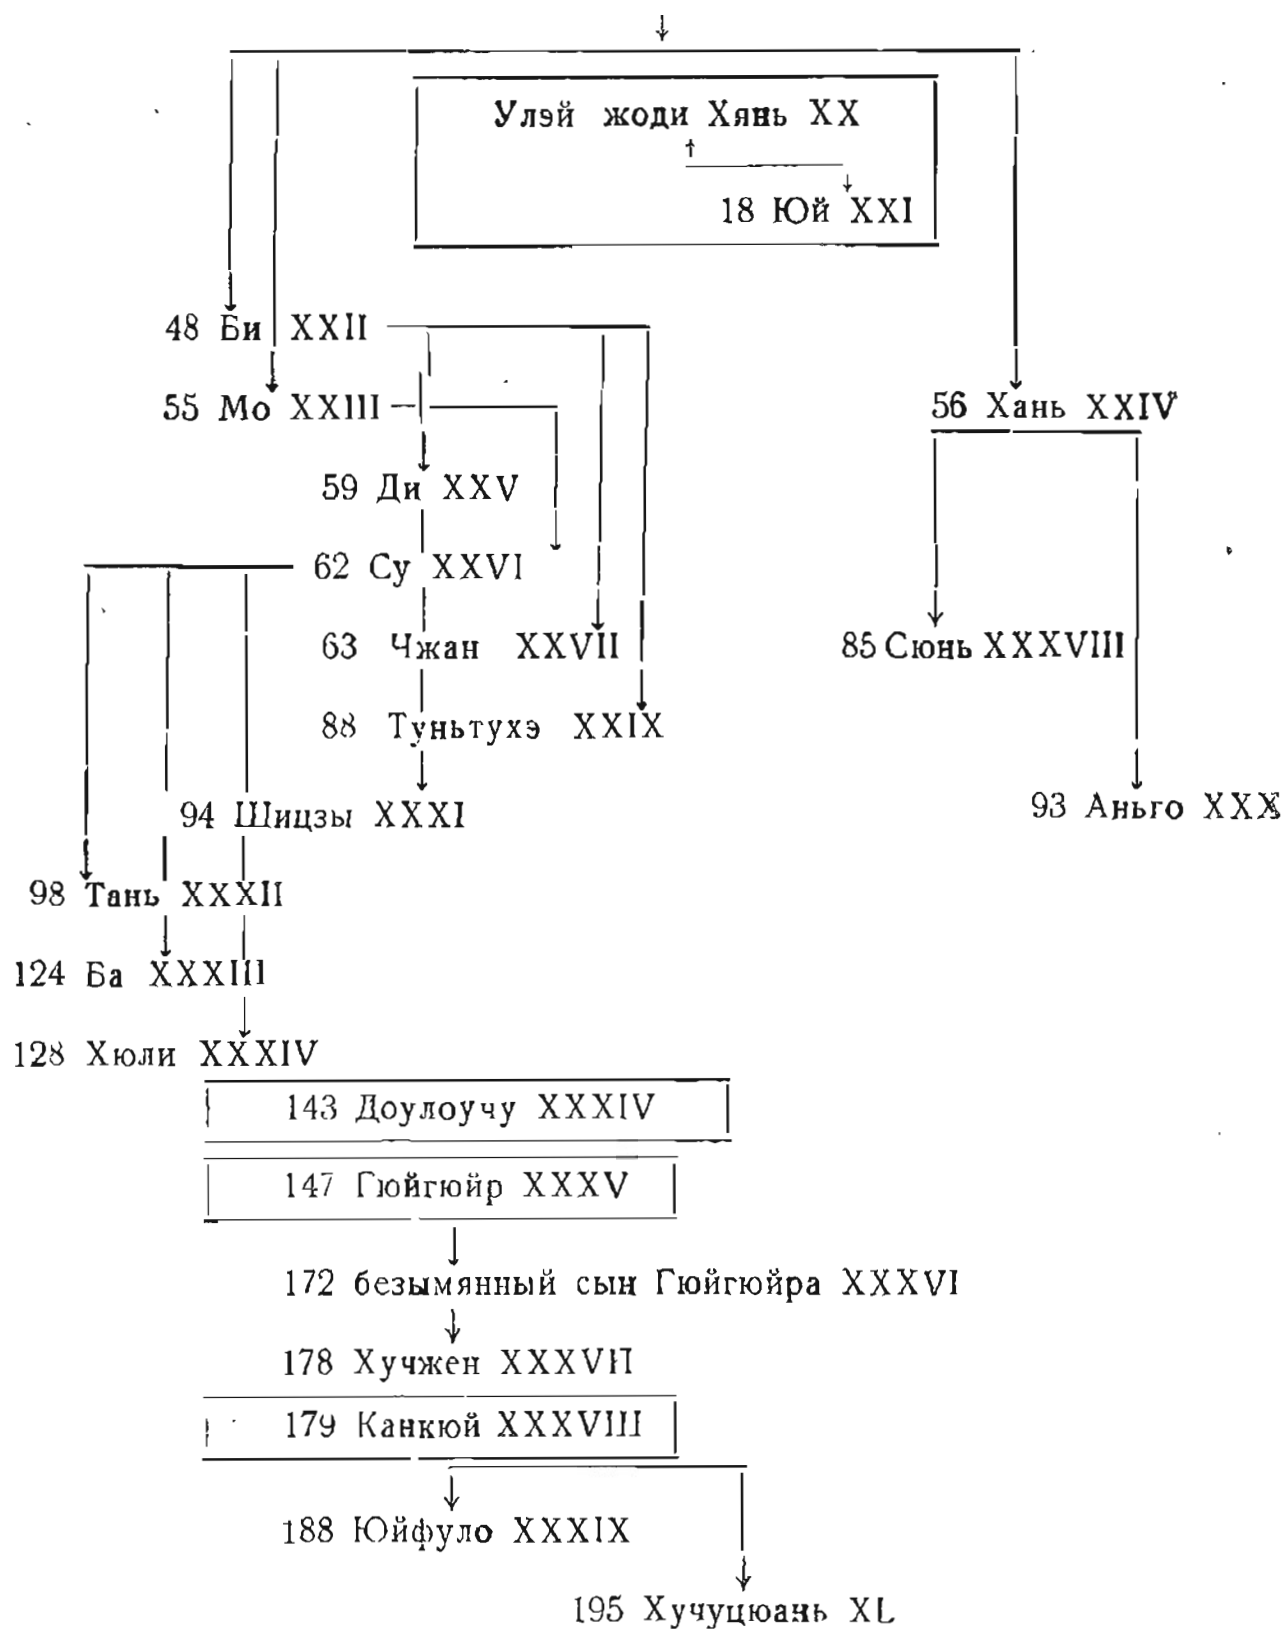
Улэй жоди Хянь XX
18 Юй XXI
48 Би XXII
55 Мо XXIII
56 Хань XXIV
59 Ди XXV
62 Су XXVI
63 Чжан XXVII
85 Сюнь XXXVIII
88 Туньтухэ XXIX
93 Аньго XXX
94 Шицзы XXXI
98 Тань XXXII
124 Ба XXXIII
128 Хюли XXXIV
143 Доулоучу XXXIV
147 Гюйгюйр XXXV
172 безымянный сын Гюйгюйра XXXVI
178 Хучжен XXXVII
179 Канкюй XXXVIII
188 Юйфуло XXXIX
195 Хучуцюань XL